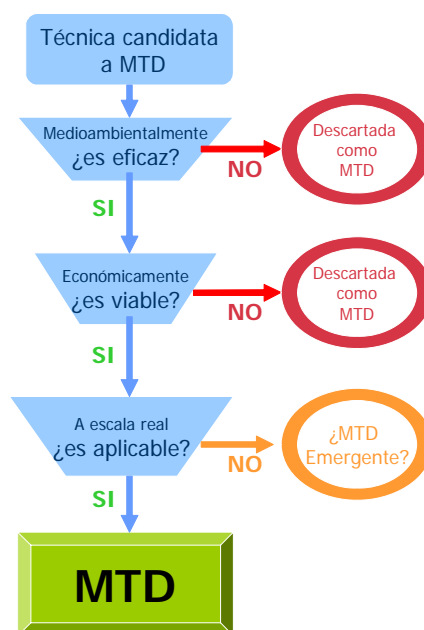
Técnica candidata a MTD

Medioambientalmente ¿es eficaz?

NO

Descartada como MTD

SI

Económicamente ¿es viable?

NO

Descartada como MTD

SI

A escala real ¿es aplicable?

NO

¿MTD Emergente?

SI

MTD